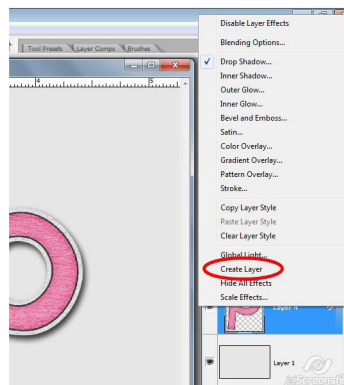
Tool Presets Layer Comps Brushes

4

Disable Layer Effects

Blending Options...

Drop Shadow...
Inner Shadow...
Outer Glow...
Inner Glow...
Bevel and Emboss...
Satin...
Color Overlay...
Gradient Overlay...
Pattern Overlay...
Stroke...

Copy Layer Style
Paste Layer Style
Clear Layer Style

Global Light...
Create Layer
Hide All Effects
Scale Effects...

Layer 4

Layer 1

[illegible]